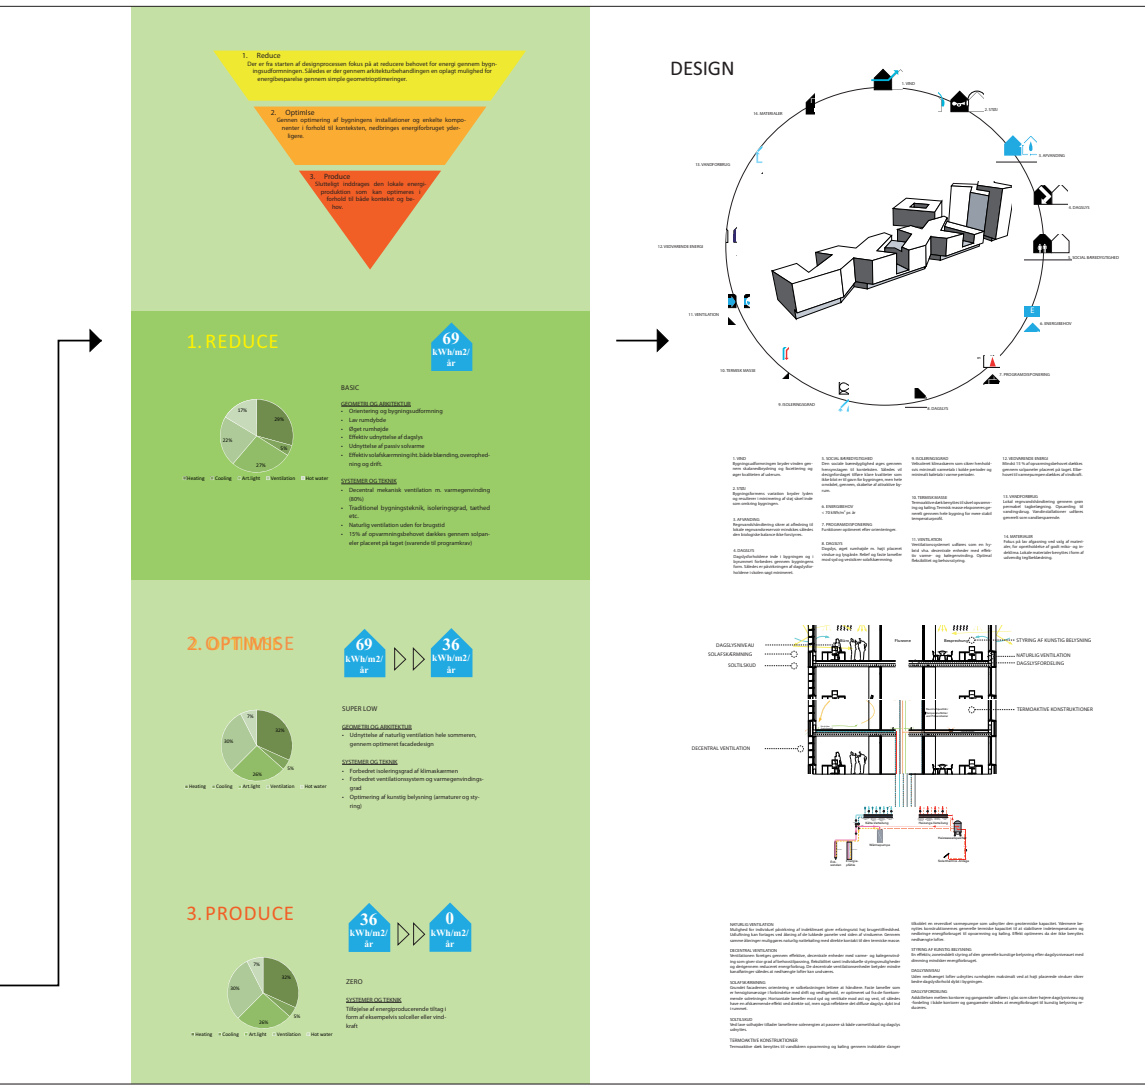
1. Reduce
Der er fra starten af designprocessen fokus på at reducere behovet for energi gennem bygningsudformningen. Således er der gennem arkitekturbehandlingen en oplagt mulighed for energibesparelse gennem simple geometrioptimeringer.

2. Optimise
Gennem optimering af bygningens installationer og enkelte komponenter i forhold til konteksten, nedbringes energiforbruget yderligere.

3. Produce
Slutteligt inddrages den lokale energiproduktion som kan optimeres i forhold til både kontekst og behov.

1. REDUCE

69 kWh/m2/år

17% 28% 22% 5% 27%

• Heating • Cooling • Art.light • Ventilation • Hot water

BASIC

GEOMETRI OG ARKITEKTUR
- Orientering og bygningsudformning
- Lav rumdybde
- Øget rumhøjde
- Effektiv udnyttelse af dagslys
- Udnyttelse af passiv solvarme
- Effektiv solafskærmningitlt. både blænding, overophedning og drift.

SYSTEMER OG TEKNIK
- Decentral mekanisk ventilation m. varmegenvinding (80%)
- Traditionel bygningsteknik, isoleringsgrad, tæthed etc.
- Naturlig ventilation uden for brugstid
- 15% af opvarmningbehovet dækkes gennem solpaneler placeret på taget (svarende til programkav)

2. OPTIMISE

69 kWh/m2/år 36 kWh/m2/år

7% 32% 30% 5% 26%

• Heating • Cooling • Art.light • Ventilation • Hot water

SUPER LOW

GEOMETRI OG ARKITEKTUR
- Udnyttelse af naturlig ventilation hele sommeren, gennem optimeret facadedesign

SYSTEMER OG TEKNIK
- Forbedret isoleringsgrad af klimaskærmen
- Forbedret ventilationssystem og varmegenvindingsgrad
- Optimering af kunstig belysning (armaturer og styring)

3. PRODUCE

36 kWh/m2/år 0 kWh/m2/år

7% 32% 30% 5% 26%

• Heating • Cooling • Art.light • Ventilation • Hot water

ZERO

SYSTEMER OG TEKNIK
Tilføjelse af energiproducerende tiltag i form af eksempelvis solceller eller vindkraft

DESIGN

1. VIND
2. STED
3. AFVANDING
4. DAGSLYS
5. SOCIAL BÆREDYGTIGHED
6. ENERGIBEHOV
7. PROGRAMDISPONERING
8. DAGSLYS
9. ISOLERINGSGRAD
10. TERMISK MASSE
11. VENTILATION
12. VEDVARENDE ENERGI
13. VINDOFORBRUG
14. MATERIALER

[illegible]

DAGSLYSNIVEAU
SOLAFSKÆRMNING
SOLTILSKUD
DECENTRAL VENTILATION
STYRING AF KUNSTIG BELYSNING
NATURLIG VENTILATION
DAGSLYSFORDELING
TERMOAKTIVE KONSTRUKTIONER

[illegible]